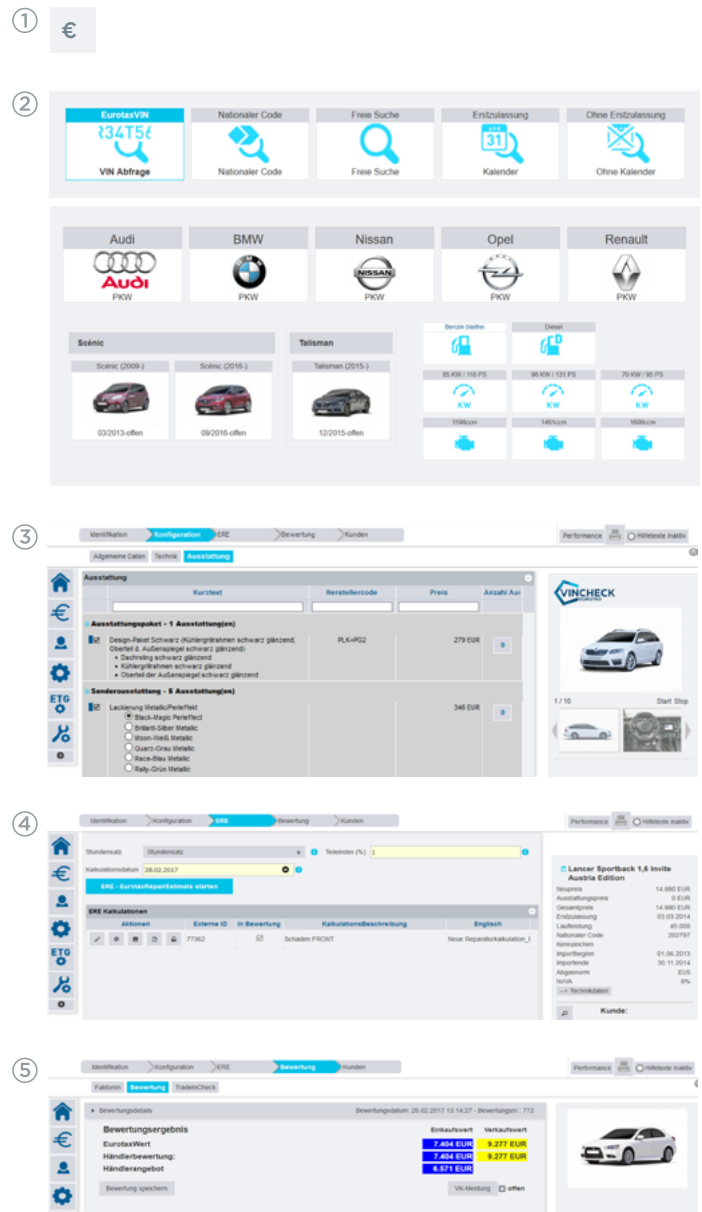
①
€

②
EurotaxVIN
VIN Abfrage
Nationaler Code
Nationaler Code
Freie Suche
Freie Suche
Erstzulassung
Kalender
Ohne Erstzulassung
Ohne Kalender

Audi
PKW
BMW
PKW
Nissan
PKW
Opel
PKW
Renault
PKW

Scénic
Scénic (2009-)
03/2013-offen
Scénic (2016-)
09/2016-offen
Talisman
Talisman (2015-)
12/2015-offen

Benzin bleifrei
Diesel
85 KW / 116 PS
KW
96 KW / 131 PS
KW
70 KW / 95 PS
KW
1198ccm
1461ccm
1600ccm

③
Identifikation
Konfiguration
ERE
Bewertung
Kunden
Performance
Hilfetexte inaktiv
Allgemeine Daten
Technik
Ausstattung
Ausstattung
Kurztext
Herstellercode
Preis
Anzahl Au
Ausstattungspaket - 1 Ausstattung(en)
Design-Paket Schwarz (Kühlergrillrahmen schwarz glänzend, Oberteil d. Außenspiegel schwarz glänzend)
• Dachreling schwarz glänzend
• Kühlergrillrahmen schwarz glänzend
• Oberteil der Außenspiegel schwarz glänzend
PLK+PG2
279 EUR
Sonderausstattung - 5 Ausstattung(en)
Lackierung Metallic/Perleffekt
346 EUR
Black-Magic Perleffect
Brillant-Silber Metallic
Moon-Weiß Metallic
Quarz-Grau Metallic
Race-Blau Metallic
Rally-Grün Metallic
VINCHECK
1 / 10
Start Stop

④
Identifikation
Konfiguration
ERE
Bewertung
Kunden
Performance
Hilfetexte inaktiv
Stundensatz
Stundensatz
Teileindex (%)
1
Kalkulationsdatum
28.02.2017
ERE - EurotaxRepairEstimate starten
ERE Kalkulationen
Aktionen
Externe ID
In Bewertung
KalkulationsBeschreibung
Englisch
77362
Schaden FRONT
Neue Reparaturkalkulation_I
Lancer Sportback 1,6 Invite Austria Edition
Neupreis
14.990 EUR
Ausstattungspreis
0 EUR
Gesamtpreis
14.990 EUR
Erstzulassung
03.03.2014
Laufleistung
45.000
Nationaler Code
202797
Kennzeichen
Importbeginn
01.06.2013
Importende
30.11.2014
Abgasnorm
EU5
NoVA
8%
Technikdaten
Kunde:

⑤
Identifikation
Konfiguration
ERE
Bewertung
Kunden
Performance
Hilfetexte inaktiv
Faktoren
Bewertung
TradeInCheck
Bewertungsdetails
Bewertungsdatum: 28.02.2017 13:14:27 - Bewertungsnr.: 772
Bewertungsergebnis
Einkaufswert
Verkaufswert
EurotaxWert
7.404 EUR
9.277 EUR
Händlerbewertung:
7.404 EUR
9.277 EUR
Händlerangebot
6.571 EUR
Bewertung speichern
VK-Meldung
offen